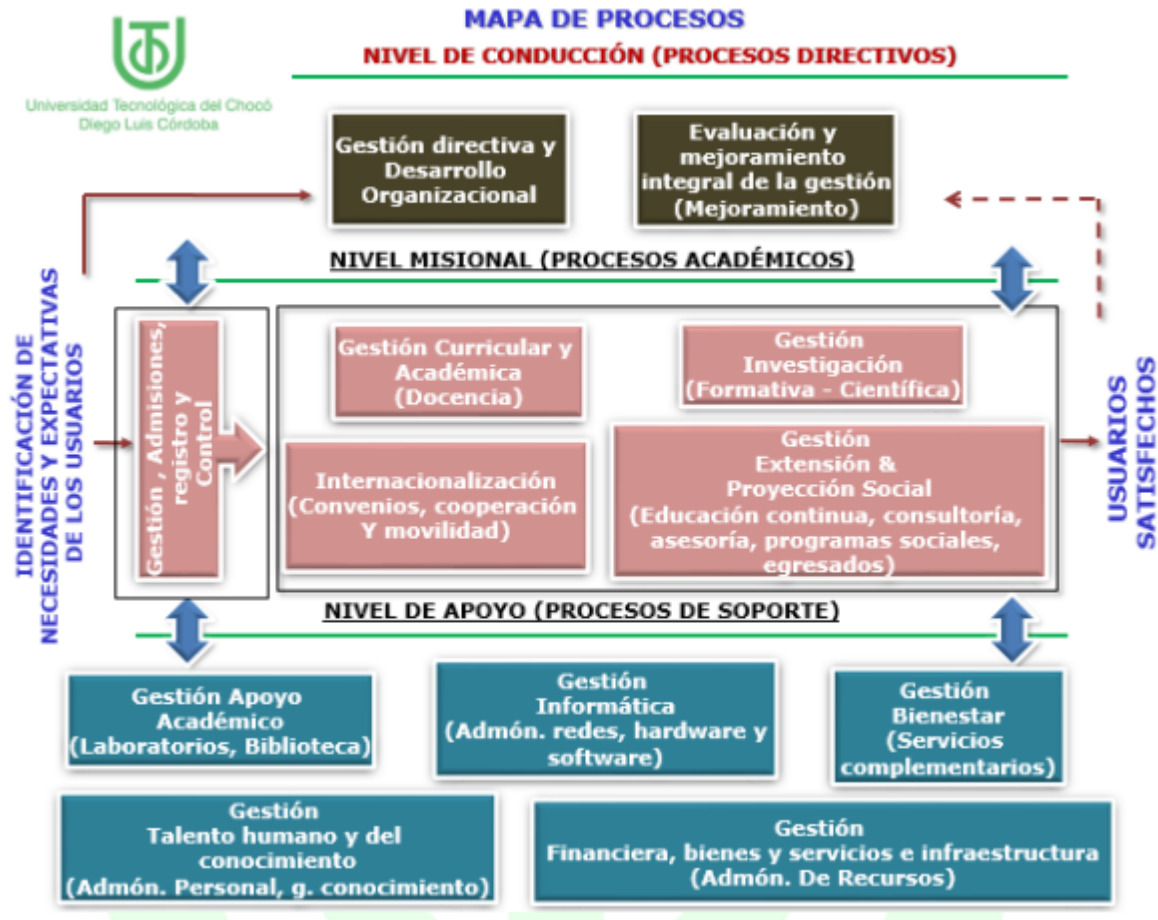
Universidad Tecnológica del Chocó
Diego Luis Córdoba

MAPA DE PROCESOS

NIVEL DE CONDUCCIÓN (PROCESOS DIRECTIVOS)

Gestión directiva y Desarrollo Organizacional

Evaluación y mejoramiento integral de la gestión (Mejoramiento)

NIVEL MISIONAL (PROCESOS ACADÉMICOS)

IDENTIFICACIÓN DE NECESIDADES Y EXPECTATIVAS DE LOS USUARIOS

Gestión , Admisiones, registro y Control

Gestión Curricular y Académica (Docencia)

Gestión Investigación (Formativa - Científica)

Internacionalización (Convenios, cooperación Y movilidad)

Gestión Extensión & Proyección Social (Educación continua, consultoría, asesoría, programas sociales, egresados)

USUARIOS SATISFECHOS

NIVEL DE APOYO (PROCESOS DE SOPORTE)

Gestión Apoyo Académico (Laboratorios, Biblioteca)

Gestión Informática (Admón. redes, hardware y software)

Gestión Bienestar (Servicios complementarios)

Gestión Talento humano y del conocimiento (Admón. Personal, g. conocimiento)

Gestión Financiera, bienes y servicios e infraestructura (Admón. De Recursos)